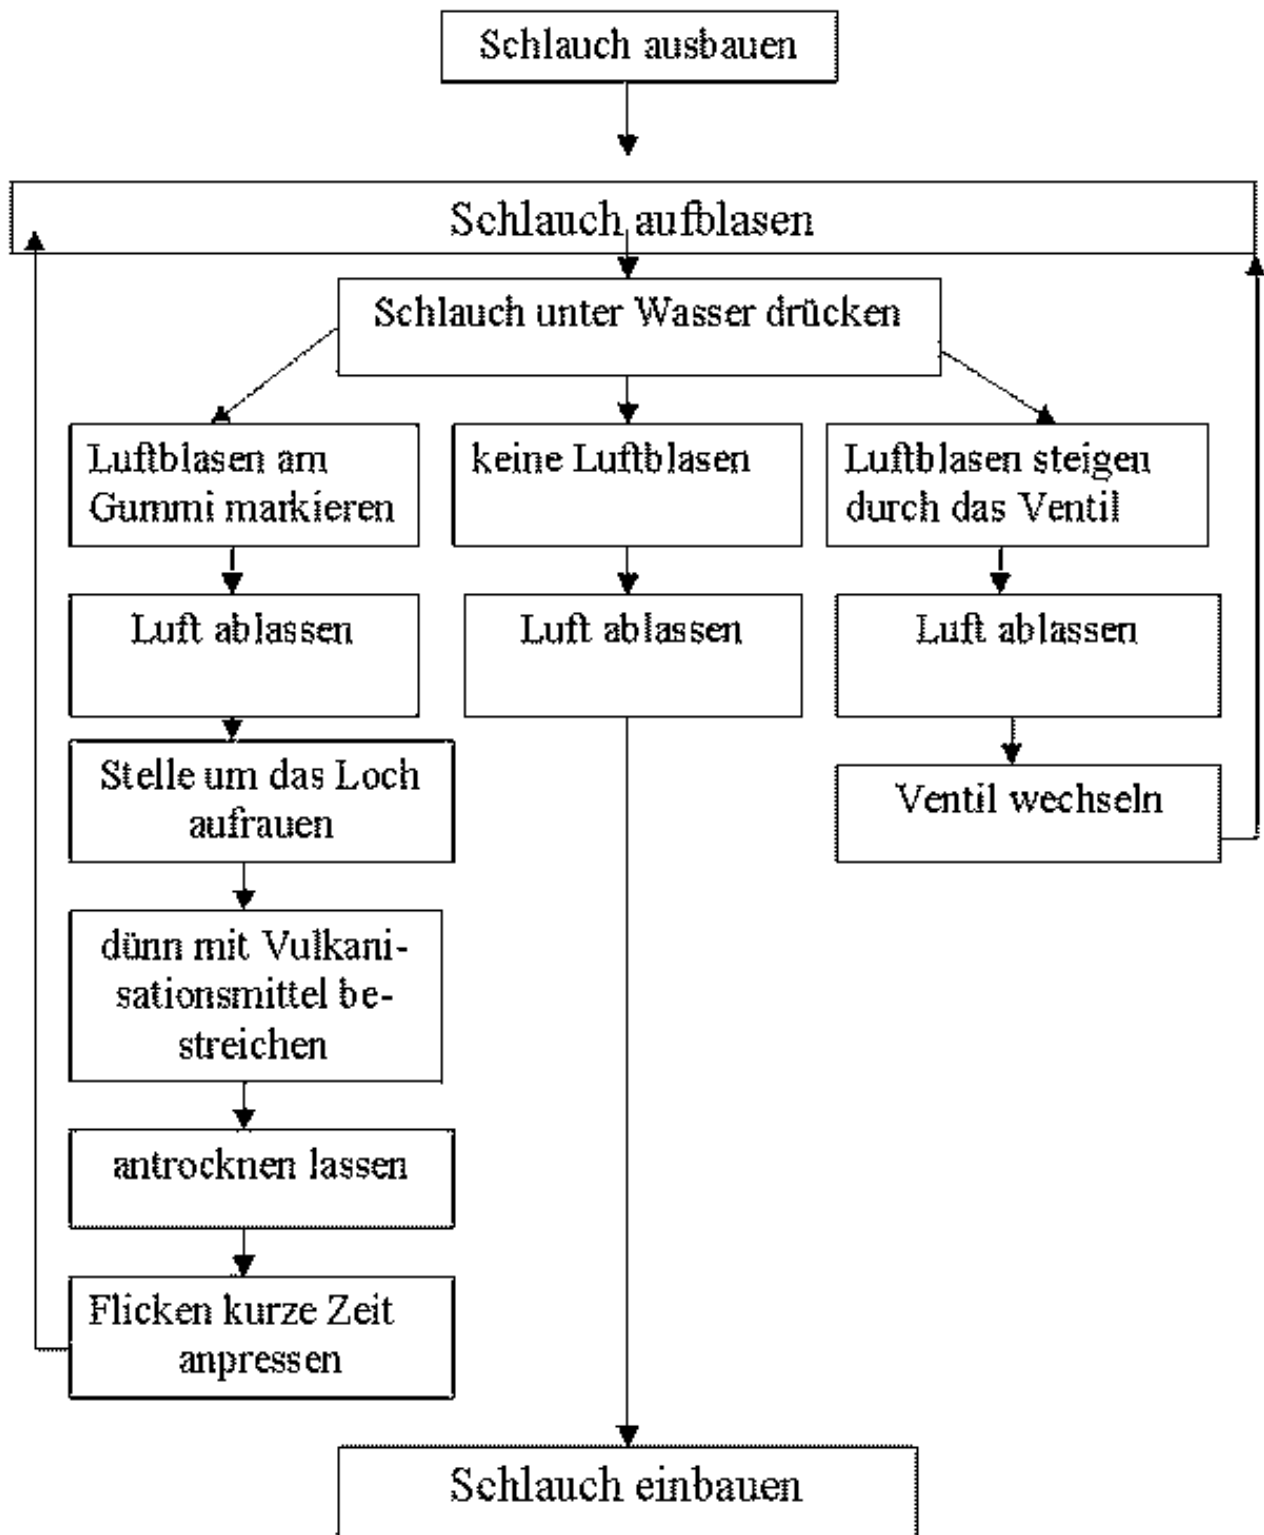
Schlauch ausbauen

Schlauch aufblasen

Schlauch unter Wasser drücken

Luftblasen am Gummi markieren

keine Luftblasen

Luftblasen steigen durch das Ventil

Luft ablassen

Luft ablassen

Luft ablassen

Stelle um das Loch aufrauen

Ventil wechseln

dünn mit Vulkanisationsmittel bestreichen

antrocknen lassen

Flicken kurze Zeit anpressen

Schlauch einbauen